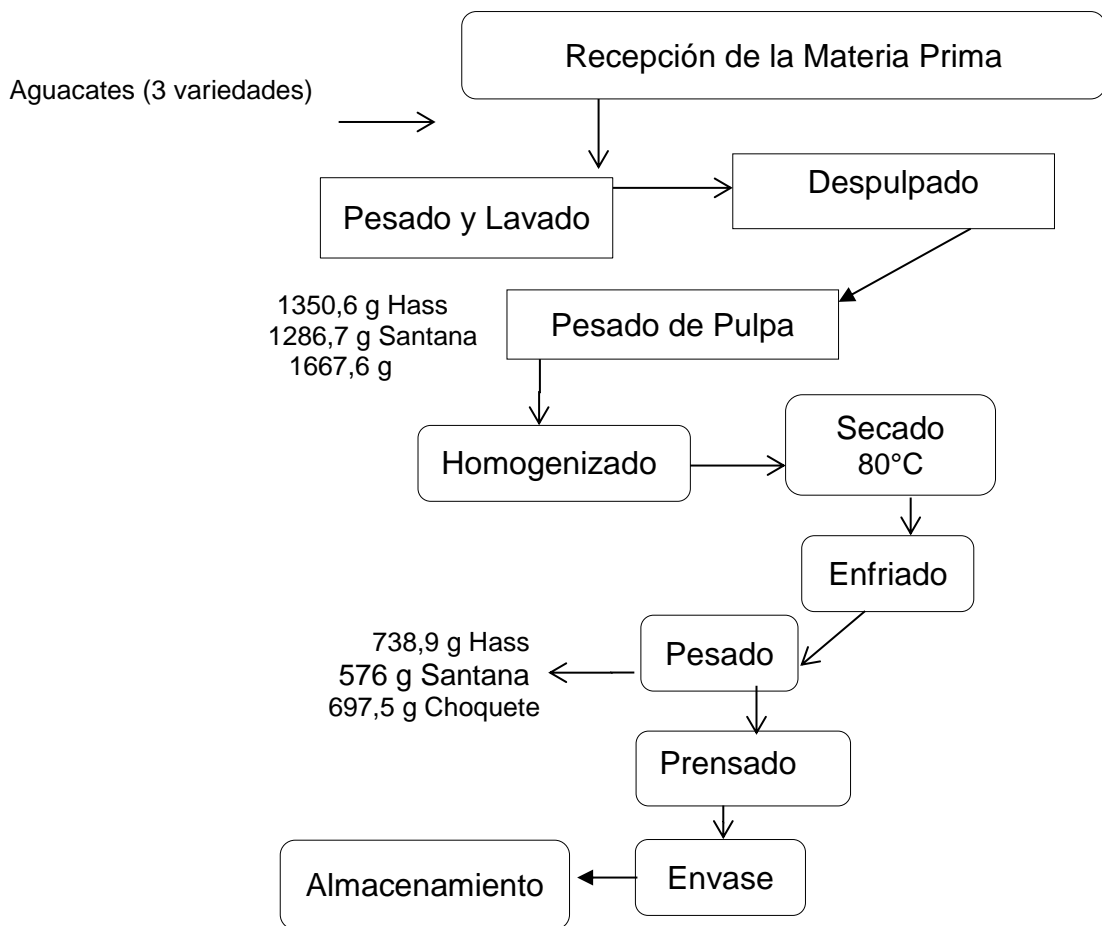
Recepción de la Materia Prima

Aguacates (3 variedades)

Pesado y Lavado

Despulpado

1350,6 g Hass
1286,7 g Santana
1667,6 g

Pesado de Pulpa

Homogenizado

Secado
80°C

Enfriado

738,9 g Hass
576 g Santana
697,5 g Choquete

Pesado

Prensado

Almacenamiento

Envase